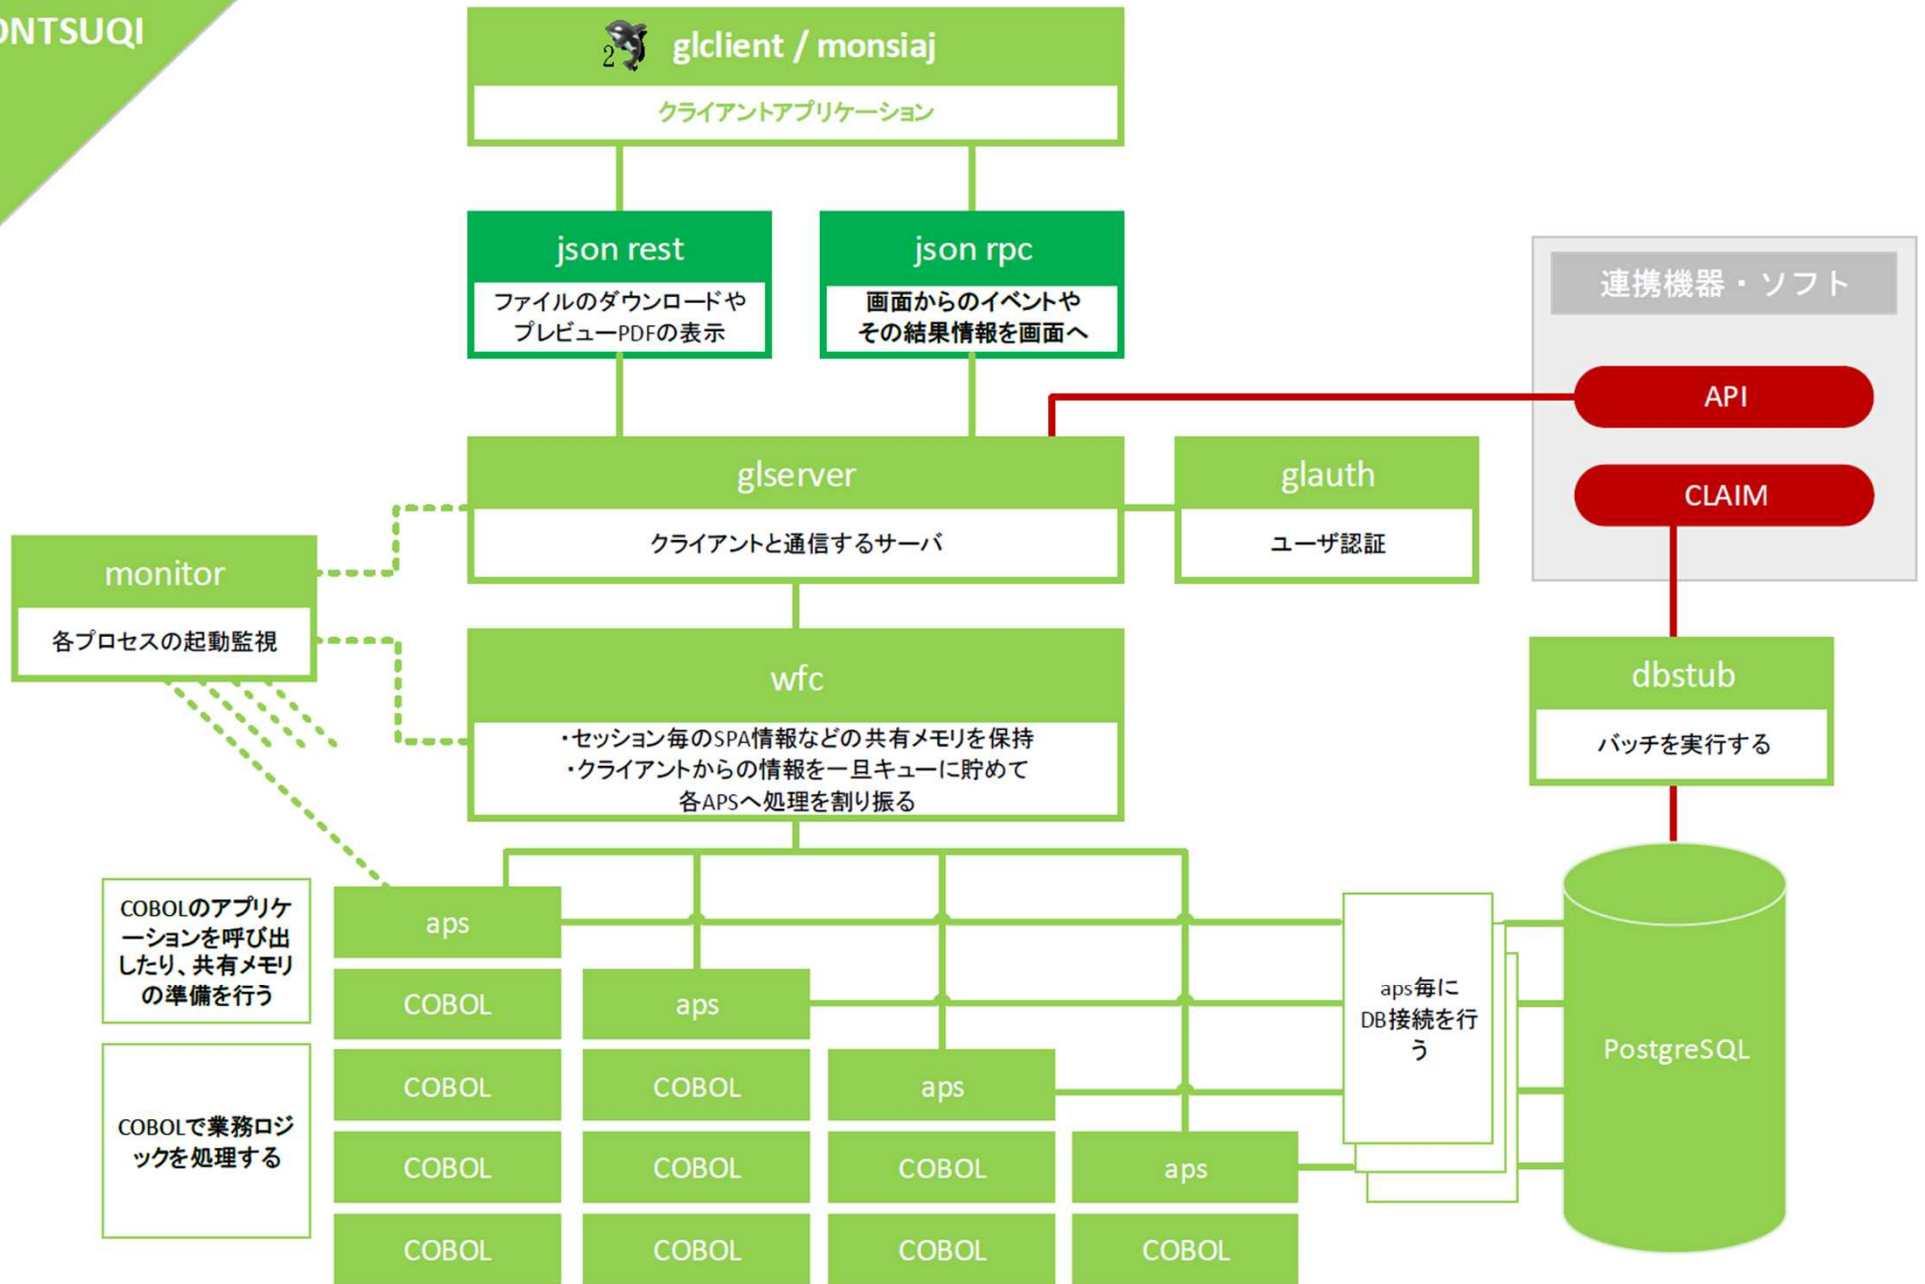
ONTSUQI

2 glclient / monsiaj

クライアントアプリケーション

json rest

ファイルのダウンロードや
プレビューPDFの表示

json rpc

画面からのイベントや
その結果情報を画面へ

連携機器・ソフト

API

CLAIM

glserver

クライアントと通信するサーバ

glauth

ユーザ認証

monitor

各プロセスの起動監視

wfc

・セッション毎のSPA情報などの共有メモリを保持
・クライアントからの情報を一旦キューに貯めて
各APSへ処理を割り振る

dbstub

バッチを実行する

COBOLのアプリケーションを呼び出したり、共有メモリの準備を行う

COBOLで業務ロジックを処理する

aps

COBOL

COBOL

COBOL

COBOL

aps

COBOL

COBOL

COBOL

aps

COBOL

COBOL

aps

COBOL

aps毎にDB接続を行う

PostgreSQL